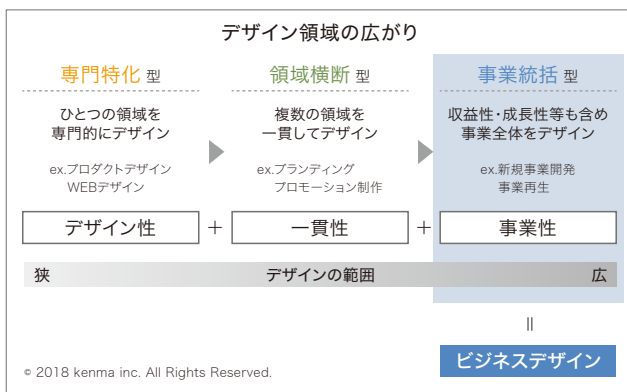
デザイン領域の広がり

専門特化 型

ひとつの領域を
専門的にデザイン

ex.プロダクトデザイン
WEBデザイン

デザイン性

+

領域横断 型

複数の領域を
一貫してデザイン

ex.ブランディング
プロモーション制作

一貫性

+

事業統括 型

収益性・成長性等も含め
事業全体をデザイン

ex.新規事業開発
事業再生

事業性

狭　デザインの範囲　広

||

ビジネスデザイン

© 2018 kenma inc. All Rights Reserved.